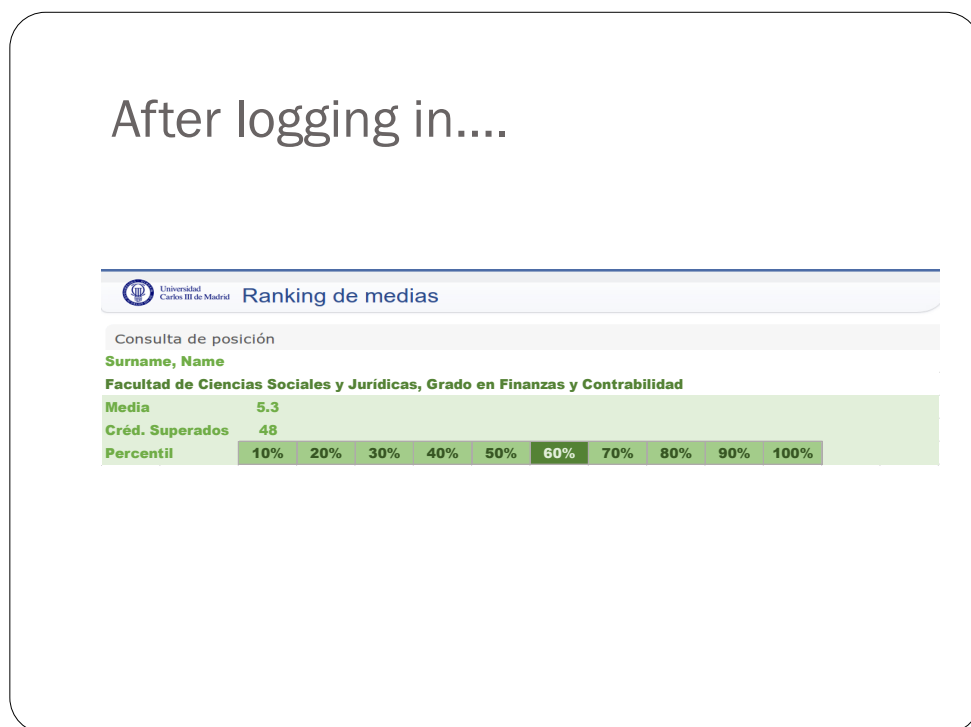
After logging in….

Universidad Carlos III de Madrid Ranking de medias

Consulta de posición

Surname, Name

Facultad de Ciencias Sociales y Jurídicas, Grado en Finanzas y Contrabilidad

| | | | | | | | | | | |
|---|---|---|---|---|---|---|---|---|---|---|
| Media | 5.3 | | | | | | | | | |
| Créd. Superados | 48 | | | | | | | | | |
| Percentil | 10% | 20% | 30% | 40% | 50% | 60% | 70% | 80% | 90% | 100% |